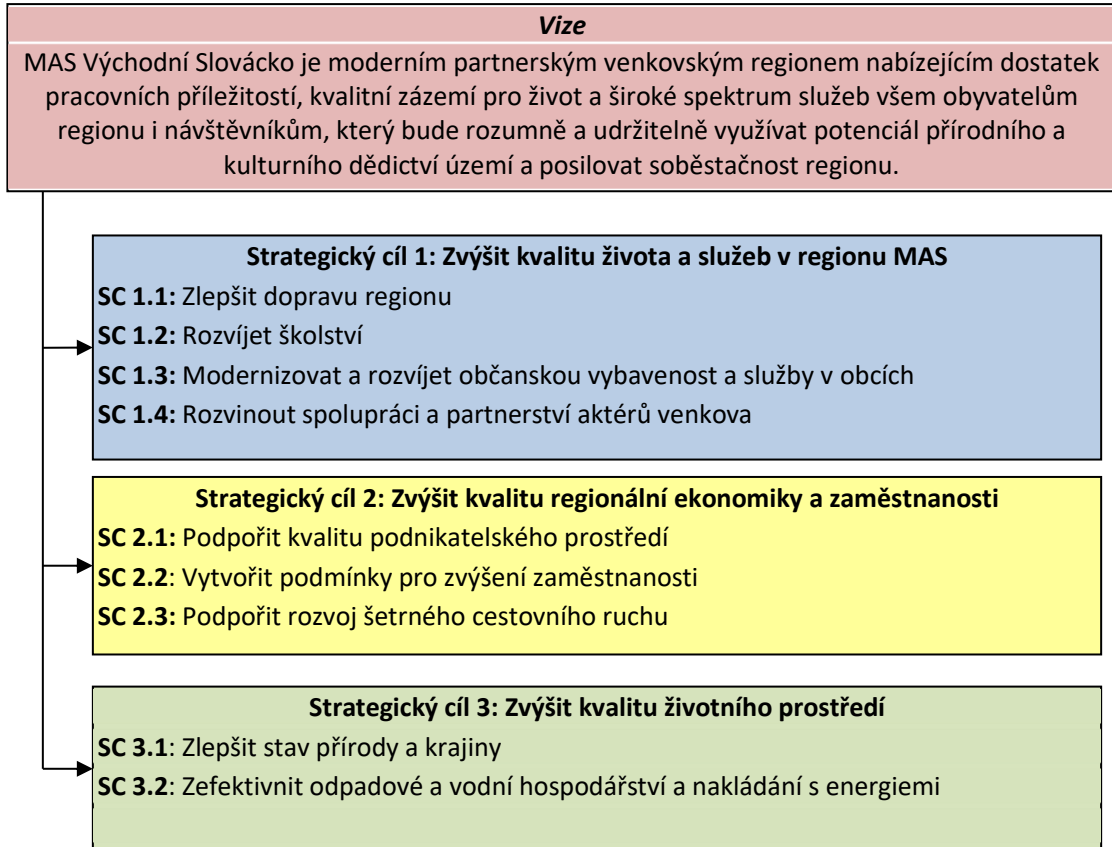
Vize

MAS Východní Slovácko je moderním partnerským venkovským regionem nabízejícím dostatek pracovních příležitostí, kvalitní zázemí pro život a široké spektrum služeb všem obyvatelům regionu i návštěvníkům, který bude rozumně a udržitelně využívat potenciál přírodního a kulturního dědictví území a posilovat soběstačnost regionu.

Strategický cíl 1: Zvýšit kvalitu života a služeb v regionu MAS

SC 1.1: Zlepšit dopravu regionu

SC 1.2: Rozvíjet školství

SC 1.3: Modernizovat a rozvíjet občanskou vybavenost a služby v obcích

SC 1.4: Rozvinout spolupráci a partnerství aktérů venkova

Strategický cíl 2: Zvýšit kvalitu regionální ekonomiky a zaměstnanosti

SC 2.1: Podpořit kvalitu podnikatelského prostředí

SC 2.2: Vytvořit podmínky pro zvýšení zaměstnanosti

SC 2.3: Podpořit rozvoj šetrného cestovního ruchu

Strategický cíl 3: Zvýšit kvalitu životního prostředí

SC 3.1: Zlepšit stav přírody a krajiny

SC 3.2: Zefektivnit odpadové a vodní hospodářství a nakládání s energiemi